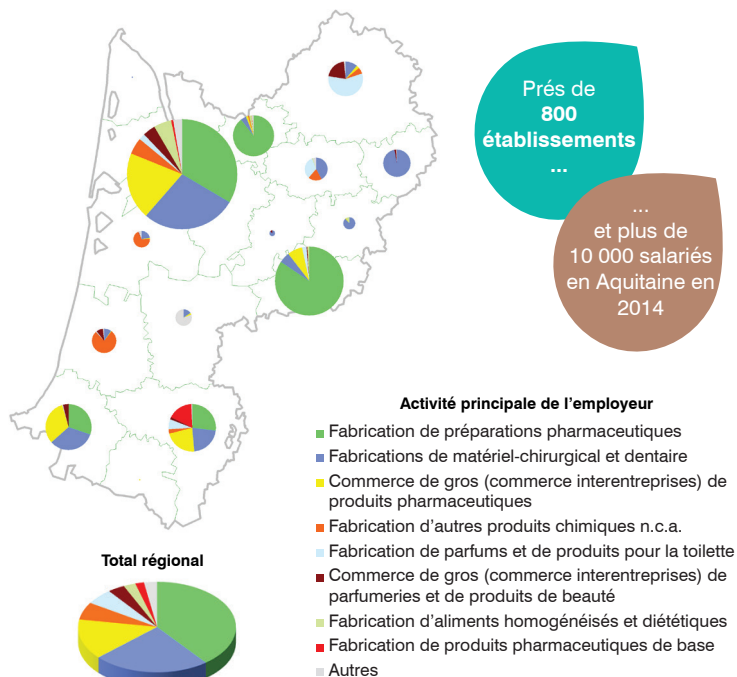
Prés de **800 établissements ...**

... et plus de 10 000 salariés en Aquitaine en 2014

Activité principale de l'employeur

Fabrication de préparations pharmaceutiques

Fabrications de matériel-chirurgical et dentaire

Commerce de gros (commerce interentreprises) de produits pharmaceutiques

Fabrication d'autres produits chimiques n.c.a.

Fabrication de parfums et de produits pour la toilette

Commerce de gros (commerce interentreprises) de parfumeries et de produits de beauté

Fabrication d'aliments homogénéisés et diététiques

Fabrication de produits pharmaceutiques de base

Autres

Total régional